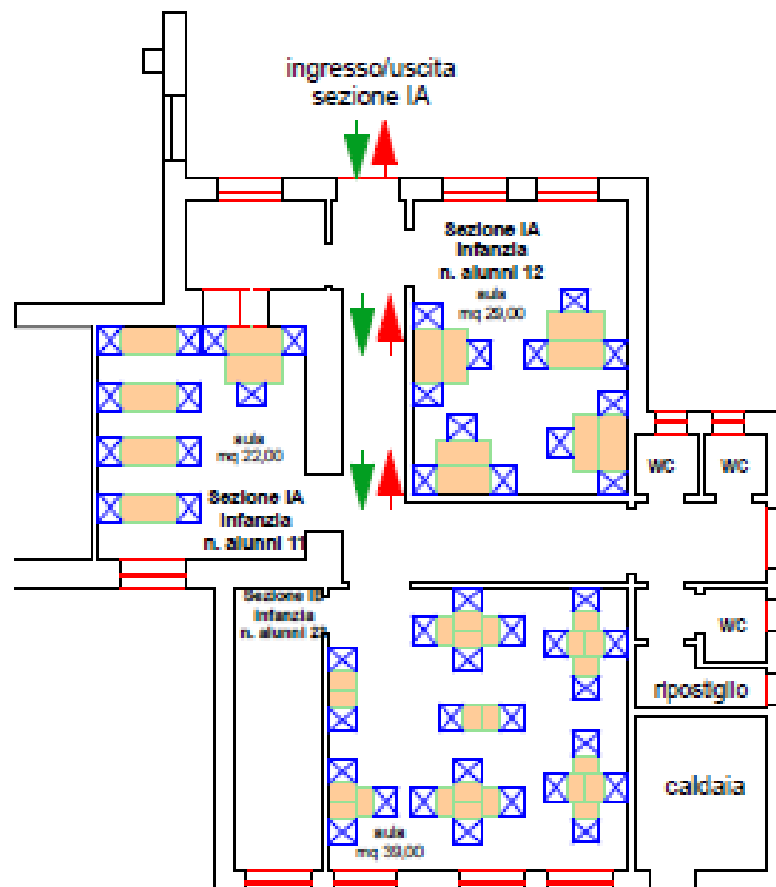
ingresso/uscita
sezione IA

Sezione IA
Infanzia
n. alunni 12
aula
mq 29,00

aula
mq 22,00

Sezione IA
Infanzia
n. alunni 11

WC
WC

Sezione IB
Infanzia
n. alunni 22

WC

ripostiglio

caldaia

aula
mq 39,00